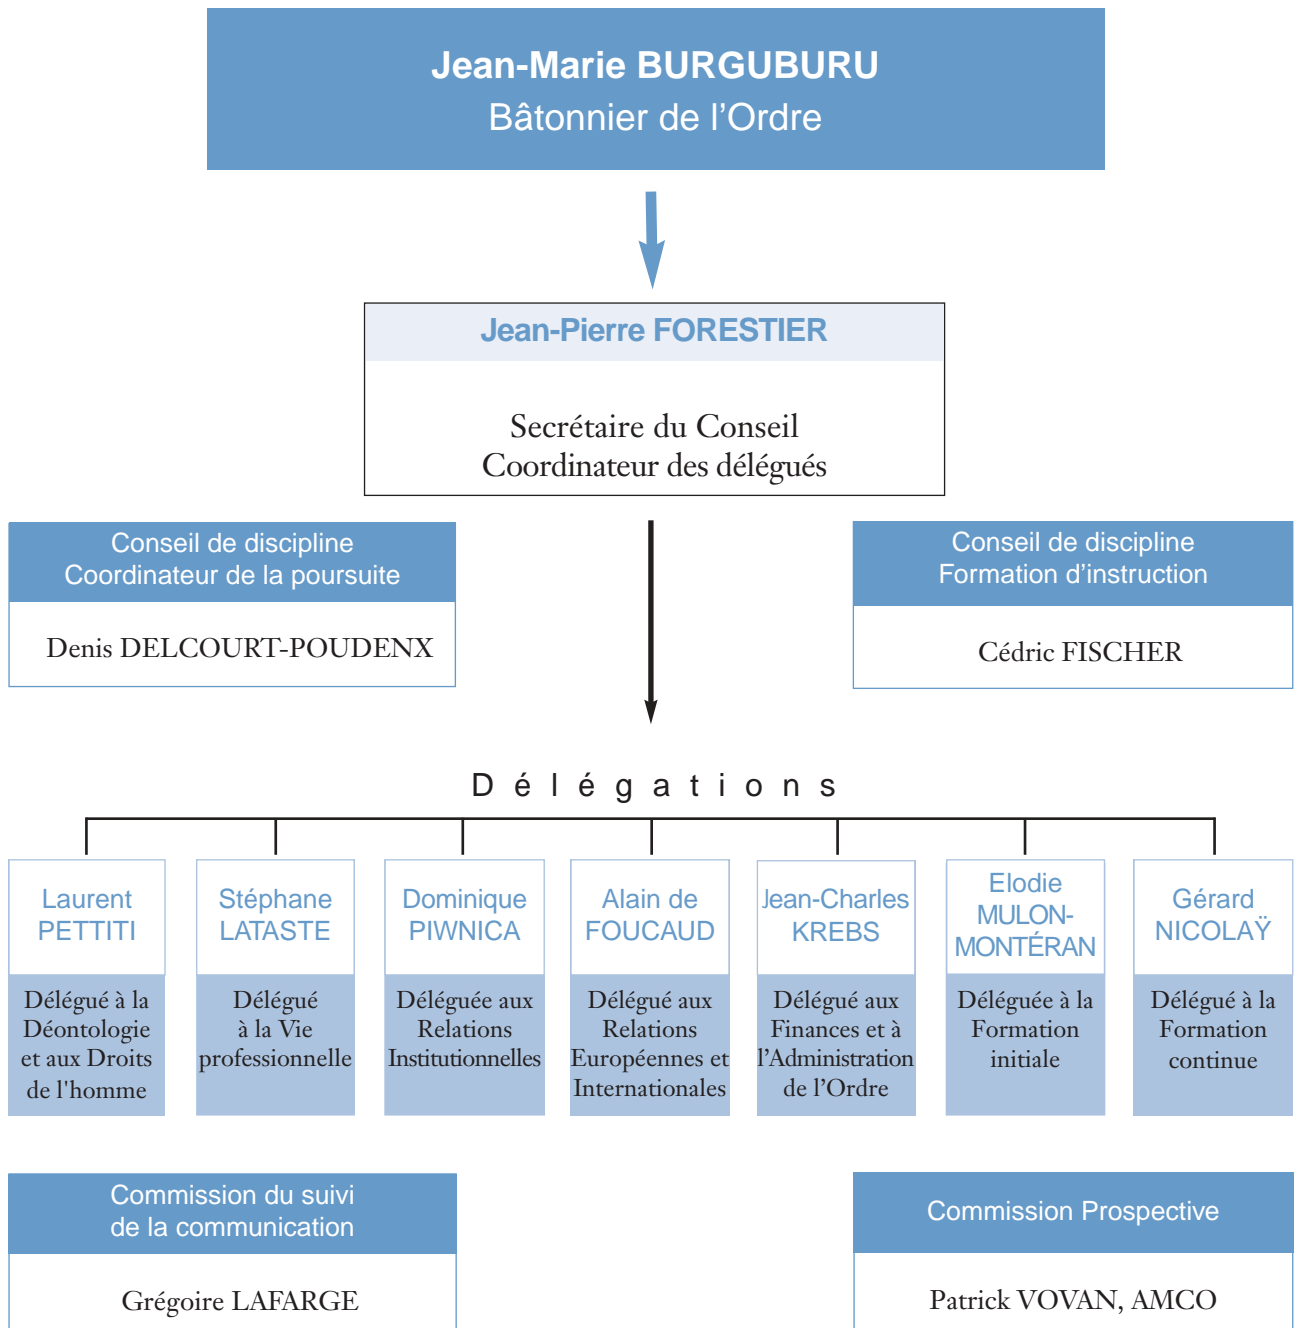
Jean-Marie BURGUBURU
Bâtonnier de l’Ordre

Jean-Pierre FORESTIER

Secrétaire du Conseil
Coordinateur des délégués

Conseil de discipline
Coordinateur de la poursuite

Denis DELCOURT-POUDENX

Conseil de discipline
Formation d’instruction

Cédric FISCHER

D é l é g a t i o n s

Laurent PETTITI
Délégué à la Déontologie et aux Droits de l'homme

Stéphane LATASTE
Délégué à la Vie professionnelle

Dominique PIWNICA
Déléguée aux Relations Institutionnelles

Alain de FOUCAUD
Délégué aux Relations Européennes et Internationales

Jean-Charles KREBS
Délégué aux Finances et à l’Administration de l’Ordre

Elodie MULON-MONTÉRAN
Déléguée à la Formation initiale

Gérard NICOLAŸ
Délégué à la Formation continue

Commission du suivi de la communication

Grégoire LAFARGE

Commission Prospective

Patrick VOVAN, AMCO